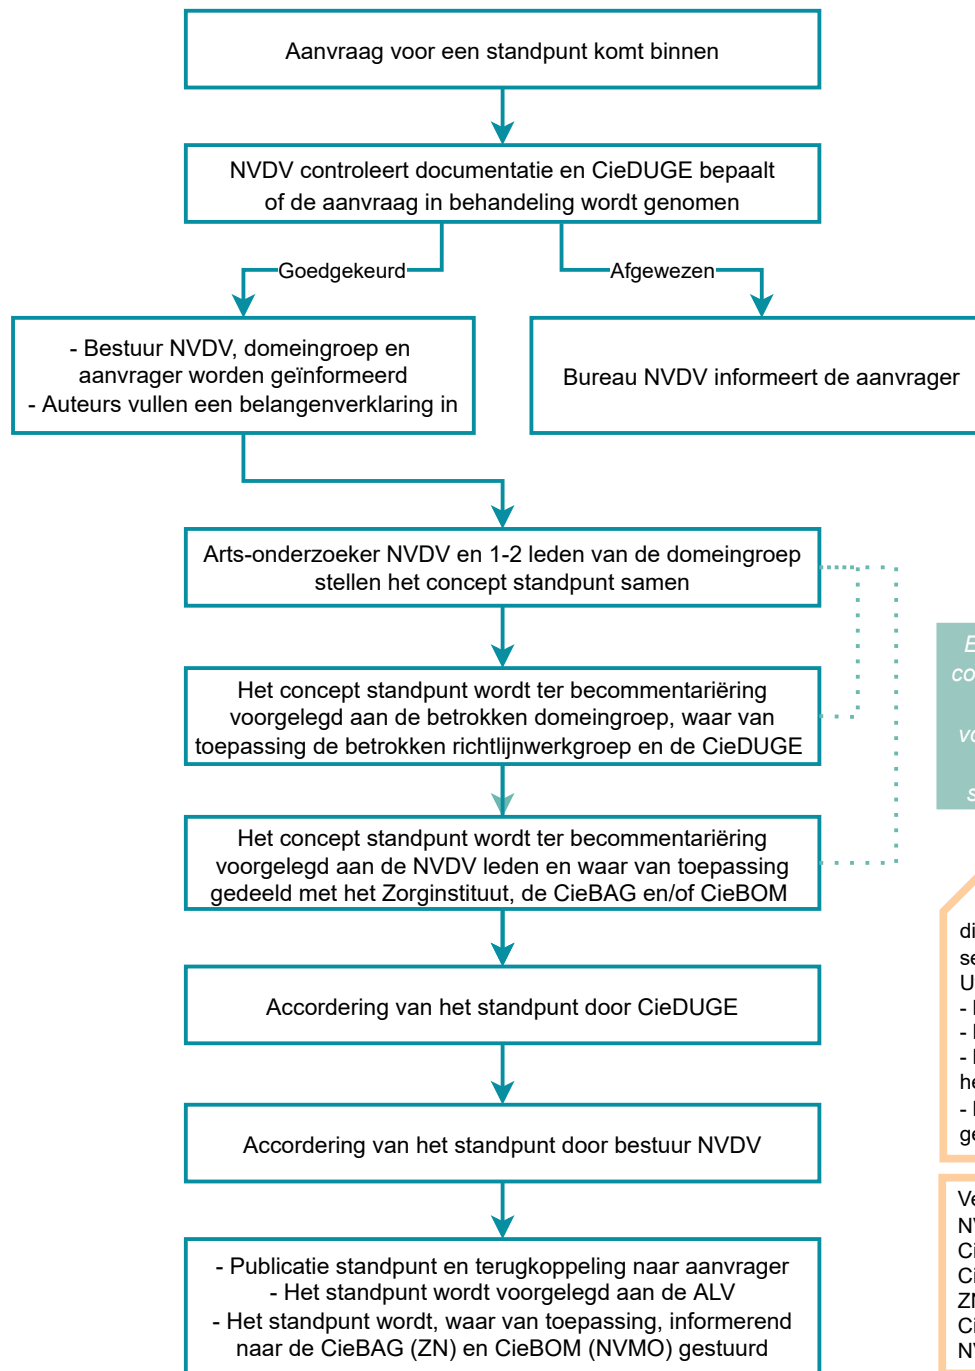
Aanvraag voor een standpunt komt binnen

NVDV controleert documentatie en CieDUGE bepaalt of de aanvraag in behandeling wordt genomen

Goedgekeurd

Afgewezen

- Bestuur NVDV, domeingroep en aanvrager worden geïnformeerd
- Auteurs vullen een belangenverklaring in

Bureau NVDV informeert de aanvrager

Arts-onderzoeker NVDV en 1-2 leden van de domeingroep stellen het concept standpunt samen

Het concept standpunt wordt ter becommentariëring voorgelegd aan de betrokken domeingroep, waar van toepassing de betrokken richtlijnwerkgroep en de CieDUGE

Het concept standpunt wordt ter becommentariëring voorgelegd aan de NVDV leden en waar van toepassing gedeeld met het Zorginstituut, de CieBAG en/of CieBOM

Accordering van het standpunt door CieDUGE

Accordering van het standpunt door bestuur NVDV

- Publicatie standpunt en terugkoppeling naar aanvrager
- Het standpunt wordt voorgelegd aan de ALV
- Het standpunt wordt, waar van toepassing, informerend naar de CieBAG (ZN) en CieBOM (NVMO) gestuurd

E
co
vo
s

di
se
U
- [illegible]
- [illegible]
- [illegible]
he
- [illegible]
ge

Ve
N
Ci
Ci
Z
Ci
N